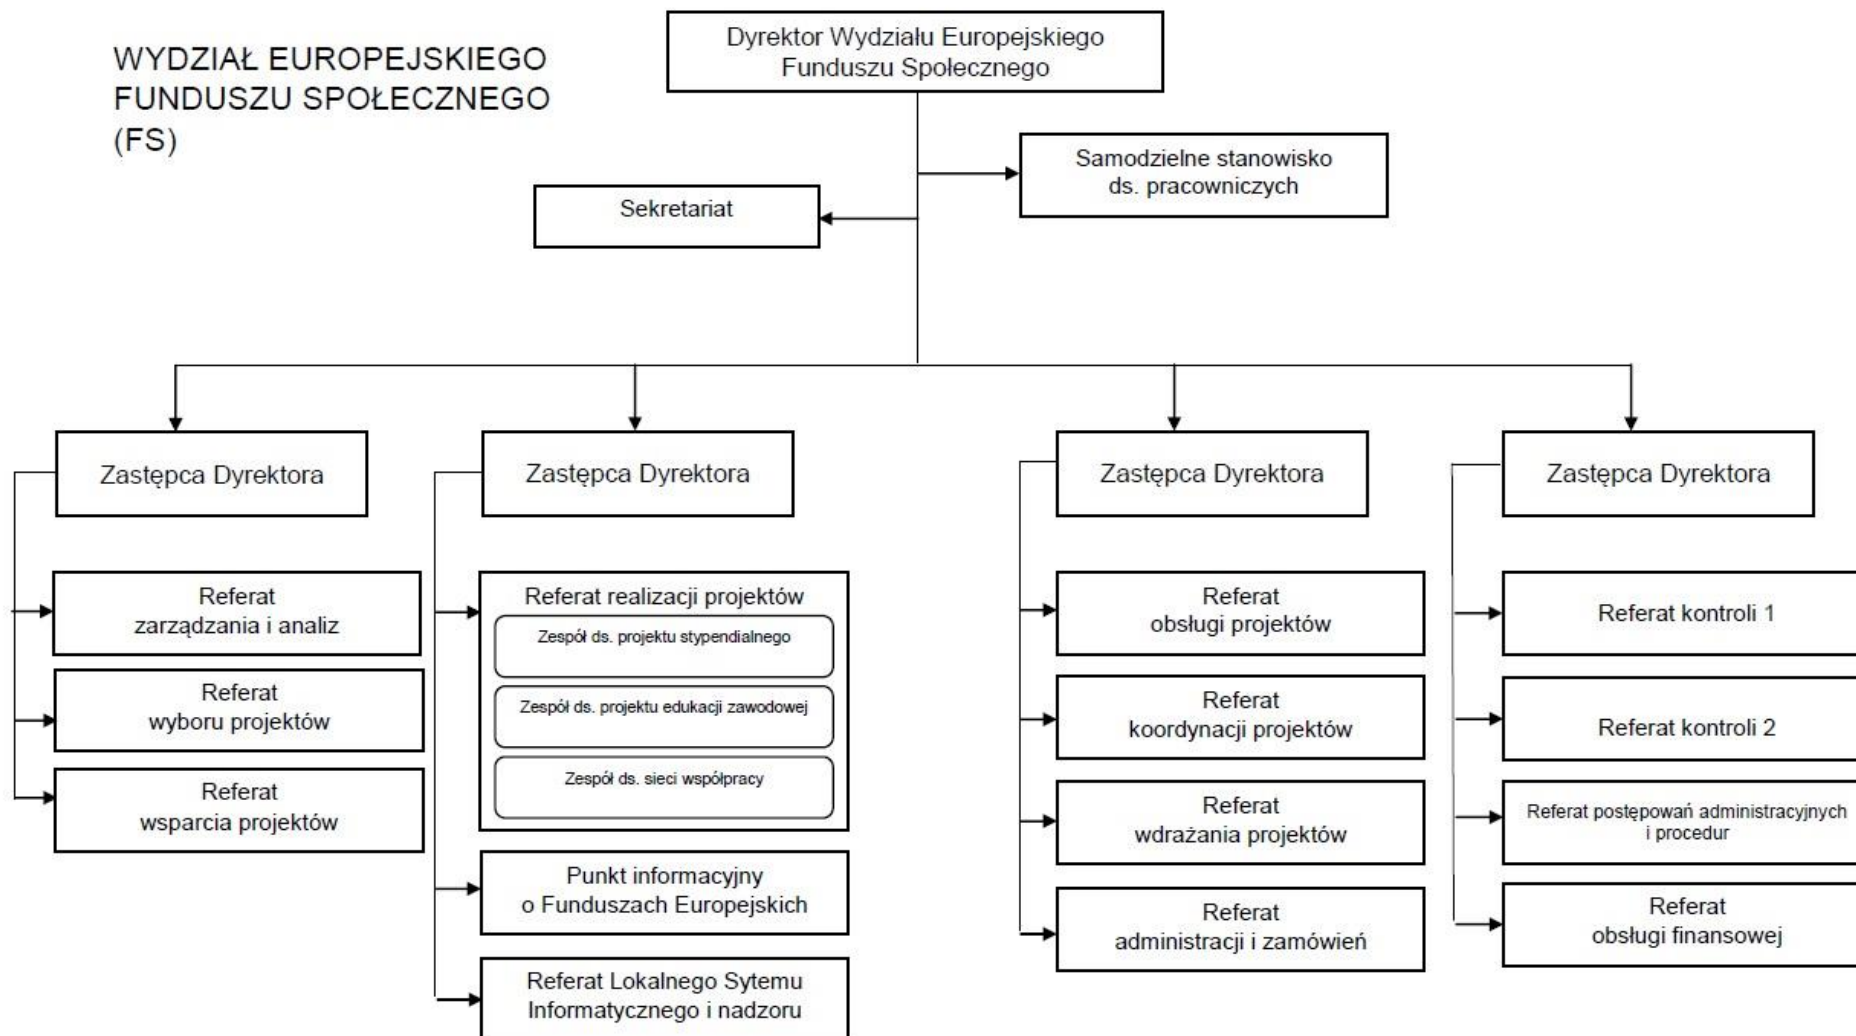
WYDZIAŁ EUROPEJSKIEGO FUNDUSZU SPOŁECZNEGO (FS)

Dyrektor Wydziału Europejskiego Funduszu Społecznego

Samodzielne stanowisko ds. pracowniczych

Sekretariat

Zastępca Dyrektora

Referat zarządzania i analiz

Referat wyboru projektów

Referat wsparcia projektów

Zastępca Dyrektora

Referat realizacji projektów

Zespół ds. projektu stypendialnego

Zespół ds. projektu edukacji zawodowej

Zespół ds. sieci współpracy

Punkt informacyjny o Funduszach Europejskich

Referat Lokalnego Sytemu Informatycznego i nadzoru

Zastępca Dyrektora

Referat obsługi projektów

Referat koordynacji projektów

Referat wdrażania projektów

Referat administracji i zamówień

Zastępca Dyrektora

Referat kontroli 1

Referat kontroli 2

Referat postępowań administracyjnych i procedur

Referat obsługi finansowej